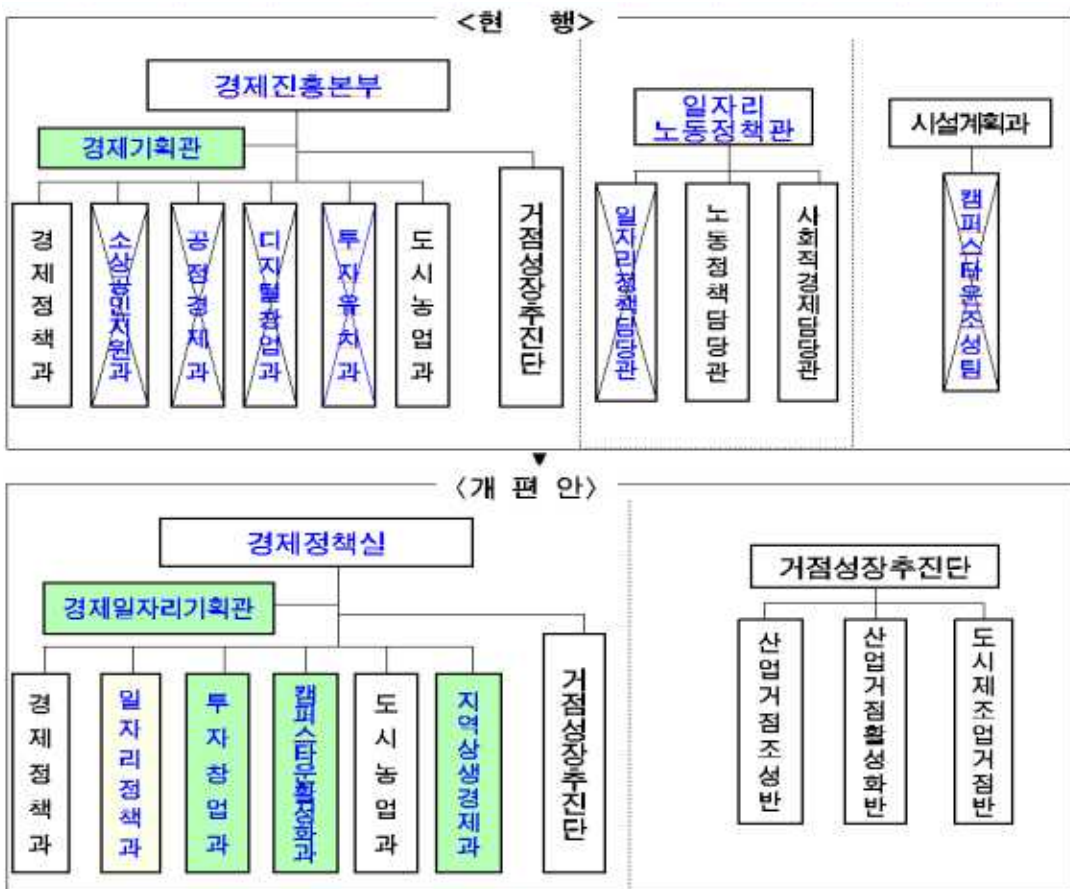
<현 행>

경제진흥본부

경제기획관

경제정책과

소상공인지원과

공정경제과

디지털창업과

투자유치과

도시농업과

거점성장추진단

일자리노동정책관

일자리정책담당관

노동정책담당관

사회적경제담당관

시설계획과

캠퍼스타운조성팀

〈개 편 안〉

경제정책실

경제일자리기획관

경제정책과

일자리정책과

투자창업과

캠퍼스타운활성화과

도시농업과

지역상생경제과

거점성장추진단

거점성장추진단

산업거점조성반

산업거점활성화반

도시제조업거점반